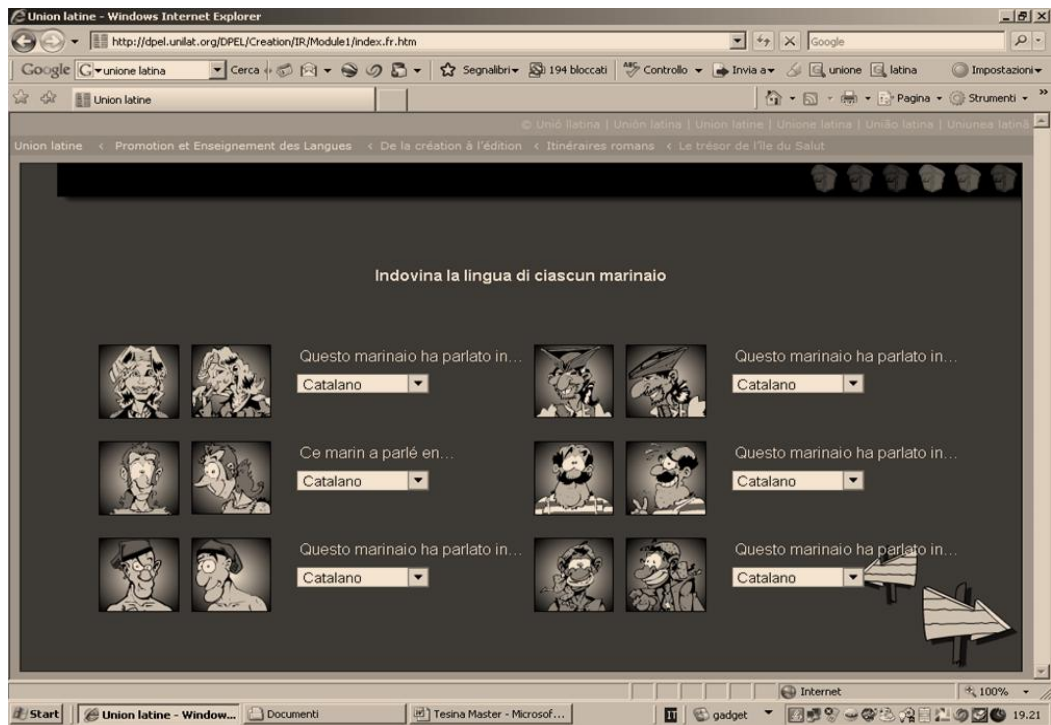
Union latine - Windows Internet Explorer

http://dpel.unilat.org/DPEL/Creation/IR/Module1/index.fr.htm

Google

Google unione latina Cerca Segnalibri 194 bloccati Controllo Invia a unione latina Impostazioni

Union latine

Pagina Strumenti

© Unió llatina | Unión latina | Union latine | Unione latina | União latina | Uniunea latină

Union latine < Promotion et Enseignement des Langues < De la création à l'édition < Itinéraires romans < Le trésor de l'île du Salut

Indovina la lingua di ciascun marinaio

Questo marinaio ha parlato in...
Catalano

Questo marinaio ha parlato in...
Catalano

Ce marin a parlé en...
Catalano

Questo marinaio ha parlato in...
Catalano

Questo marinaio ha parlato in...
Catalano

Questo marinaio ha parlato in...
Catalano

Internet 100%

Start Union latine - Window... Documenti Tesina Master - Microsof... gadget 19.21